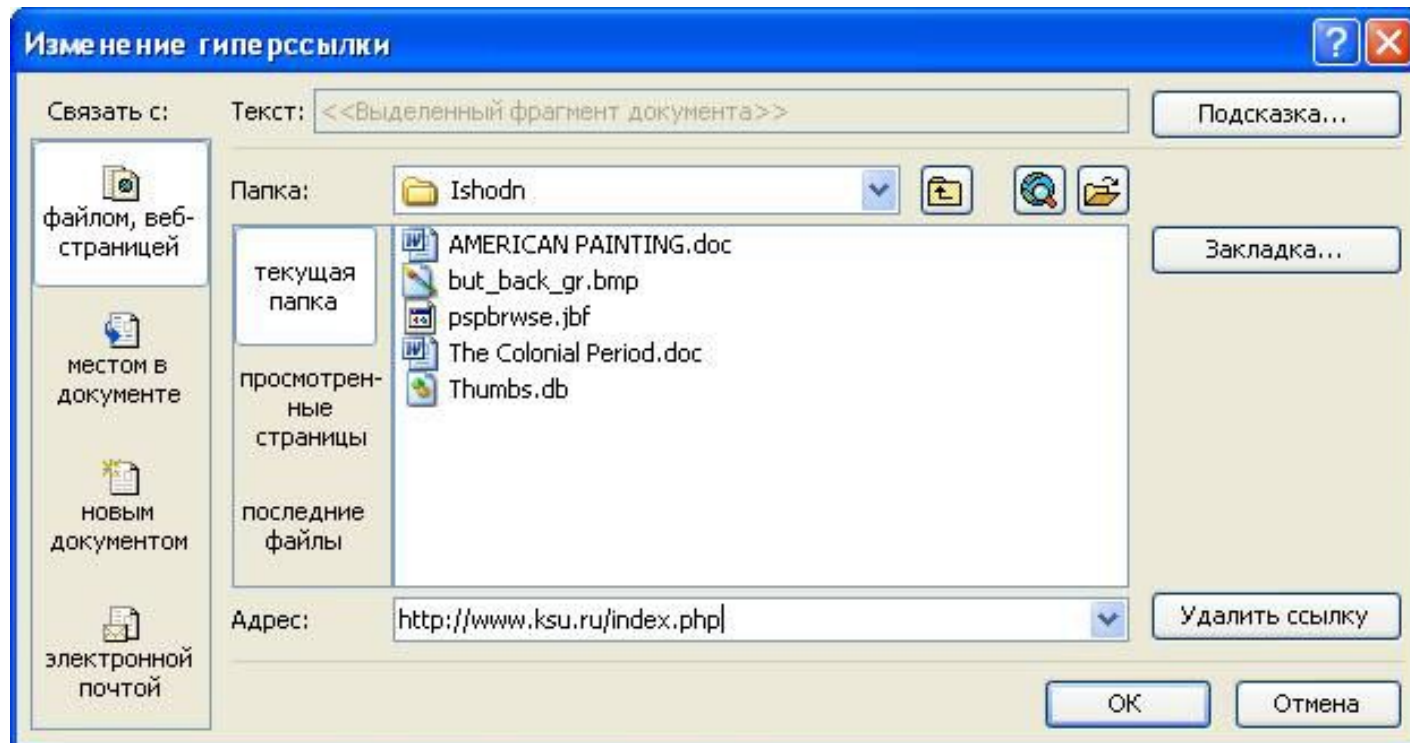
Изменение гиперссылки

?

Связать с:

Текст: <<Выделенный фрагмент документа>>

Подсказка...

файлом, веб-страницей

Папка: Ishodn

текущая папка

AMERICAN PAINTING.doc
but_back_gr.bmp
pspbrwse.jbf
The Colonial Period.doc
Thumbs.db

Закладка...

местом в документе

просмотренные страницы

новым документом

последние файлы

электронной почтой

Адрес: http://www.ksu.ru/index.php

Удалить ссылку

ОК

Отмена